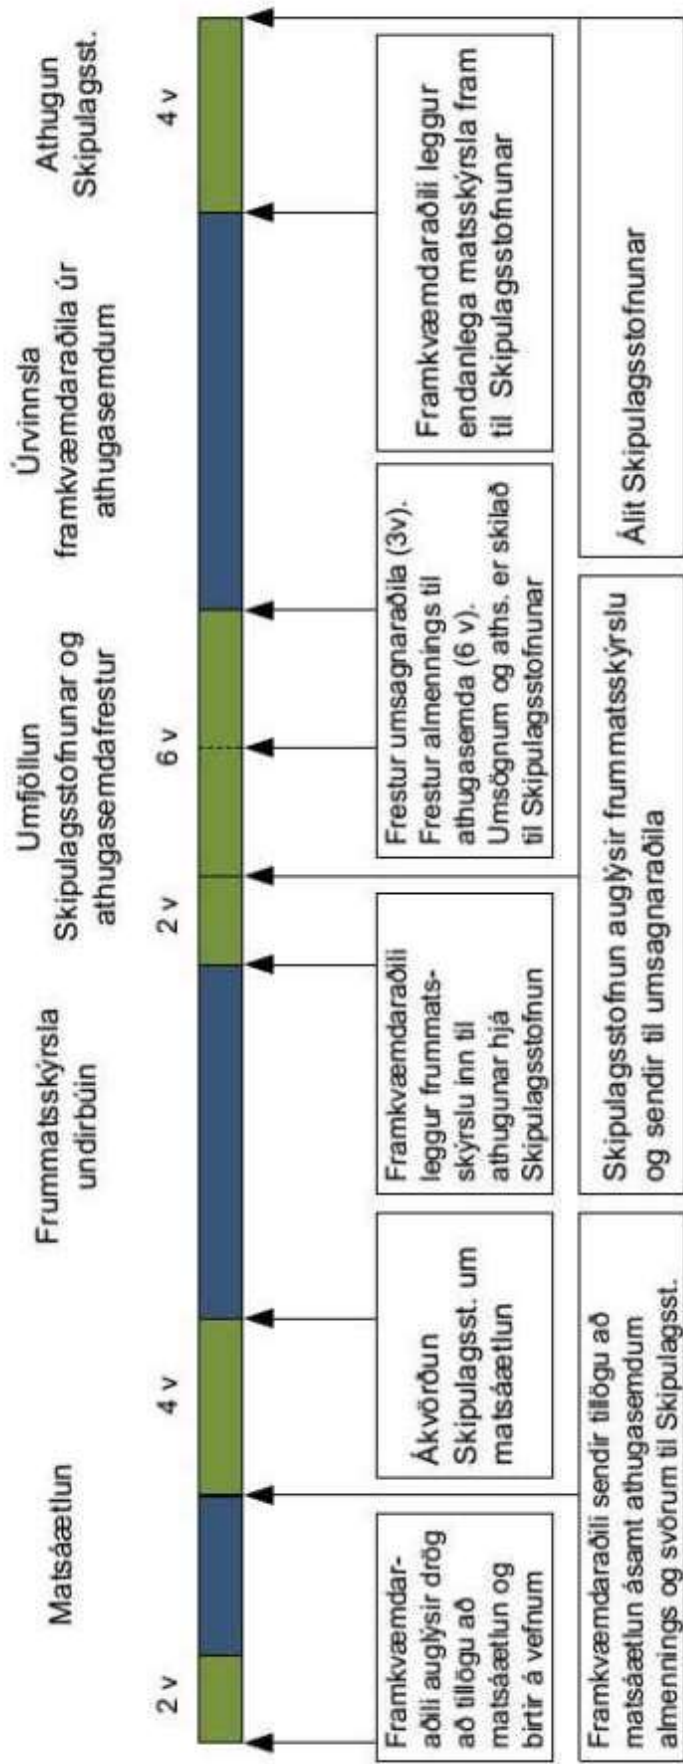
Matsáætlun

Frummatsskýrsla undirbúin

Umfjöllun Skipulagsstofnunar og athugasemdafrestur

Úrvinnsla framkvæmdaraðila úr athugasemdum

Athugun Skipulagsst.

2 v

4 v

2 v

6 v

4 v

Framkvæmdaraðili auglýsir drög að tillögu að matsáætlun og birtir á vefnum

Ákvörðun Skipulagsst. um matsáætlun

Framkvæmdaraðili leggur frummatsskýrslu inn til athugunar hjá Skipulagsstofnun

Frestur umsagnaraðila (3v). Frestur almennings til athugasemda (6 v). Umsögnum og aths. er skilað til Skipulagsstofnunar

Framkvæmdaraðili leggur endanlega matsskýrsla fram til Skipulagsstofnunar

Framkvæmdaraðili sendir tillögu að matsáætlun ásamt athugasemdum almennings og svörum til Skipulagsst.

Skipulagsstofnun auglýsir frummatsskýrslu og sendir til umsagnaraðila

Álit Skipulagsstofnunar